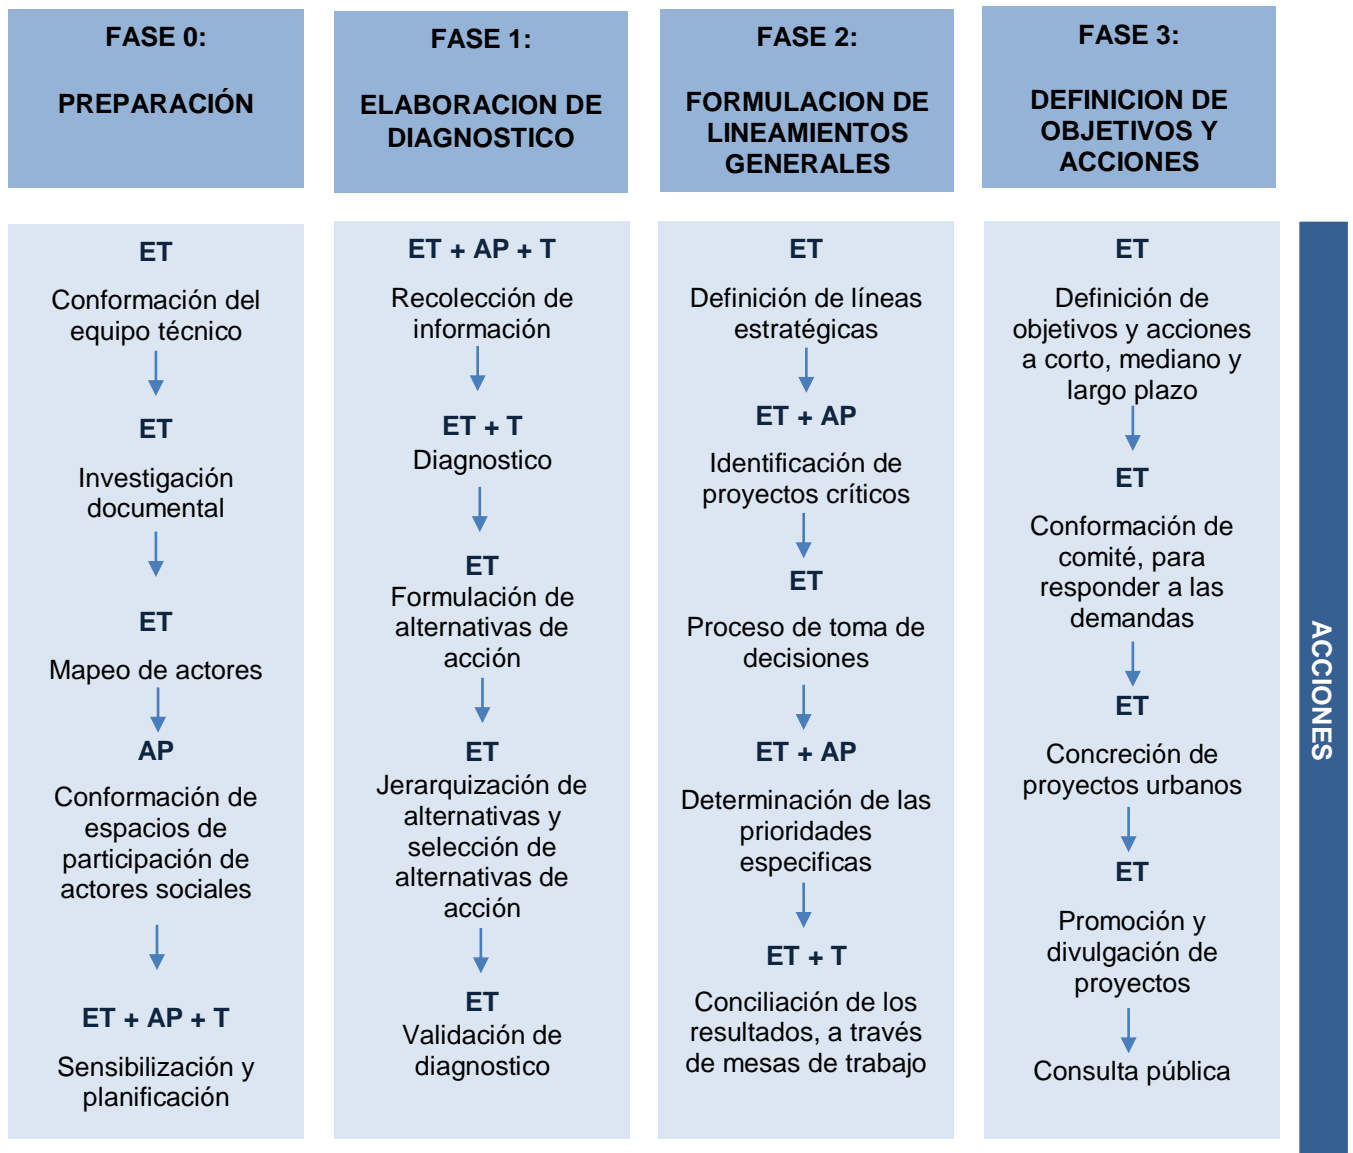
FASE 0:

PREPARACIÓN

FASE 1:

ELABORACION DE DIAGNOSTICO

FASE 2:

FORMULACION DE LINEAMIENTOS GENERALES

FASE 3:

DEFINICION DE OBJETIVOS Y ACCIONES

ET

Conformación del equipo técnico

ET

Investigación documental

ET

Mapeo de actores

AP

Conformación de espacios de participación de actores sociales

ET + AP + T

Sensibilización y planificación

ET + AP + T

Recolección de información

ET + T

Diagnostico

ET

Formulación de alternativas de acción

ET

Jerarquización de alternativas y selección de alternativas de acción

ET

Validación de diagnostico

ET

Definición de líneas estratégicas

ET + AP

Identificación de proyectos críticos

ET

Proceso de toma de decisiones

ET + AP

Determinación de las prioridades especificas

ET + T

Conciliación de los resultados, a través de mesas de trabajo

ET

Definición de objetivos y acciones a corto, mediano y largo plazo

ET

Conformación de comité, para responder a las demandas

ET

Concreción de proyectos urbanos

ET

Promoción y divulgación de proyectos

Consulta pública

ACCIONES